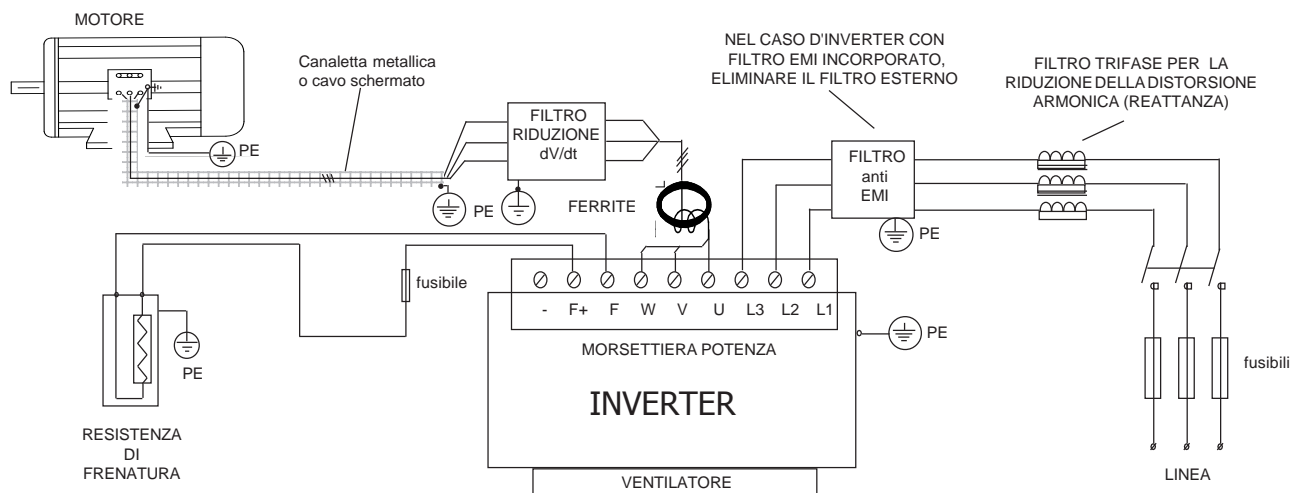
MOTORE

Canaletta metallica o cavo schermato

PE

FILTRO RIDUZIONE dV/dt

PE

FERRITE

NEL CASO D'INVERTER CON FILTRO EMI INCORPORATO, ELIMINARE IL FILTRO ESTERNO

FILTRO TRIFASE PER LA RIDUZIONE DELLA DISTORSIONE ARMONICA (REATTANZA)

FILTRO anti EMI

PE

fusibile

- F+ F W V U L3 L2 L1

PE

PE

MORSETTIERA POTENZA

INVERTER

fusibili

RESISTENZA DI FRENATURA

VENTILATORE

LINEA